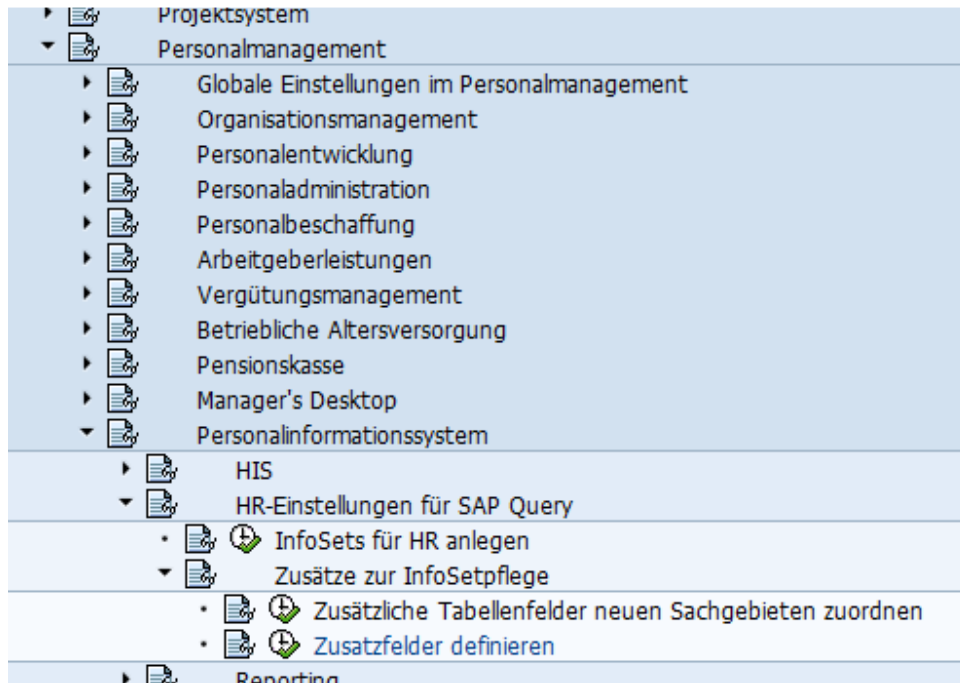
Projektsystem
Personalmanagement
Globale Einstellungen im Personalmanagement
Organisationsmanagement
Personalentwicklung
Personaladministration
Personalbeschaffung
Arbeitgeberleistungen
Vergütungsmanagement
Betriebliche Altersversorgung
Pensionskasse
Manager's Desktop
Personalinformationssystem
HIS
HR-Einstellungen für SAP Query
InfoSets für HR anlegen
Zusätze zur InfoSetpflege
Zusätzliche Tabellenfelder neuen Sachgebieten zuordnen
Zusatzfelder definieren
Reporting